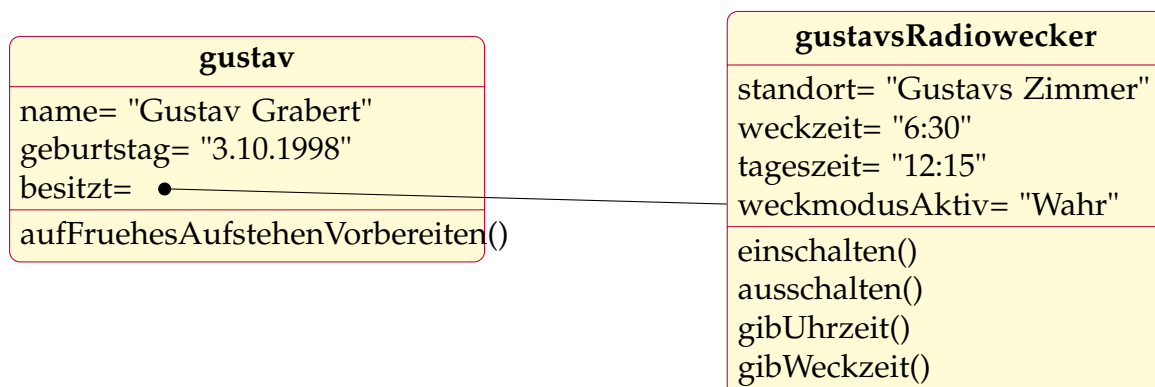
gustav

name= "Gustav Grabert"
geburtstag= "3.10.1998"
besitzt=

aufFruehesAufstehenVorbereiten()

gustavsRadiowecker

standort= "Gustavs Zimmer"
weckzeit= "6:30"
tageszeit= "12:15"
weckmodusAktiv= "Wahr"

einschalten()
ausschalten()
gibUhrzeit()
gibWeckzeit()